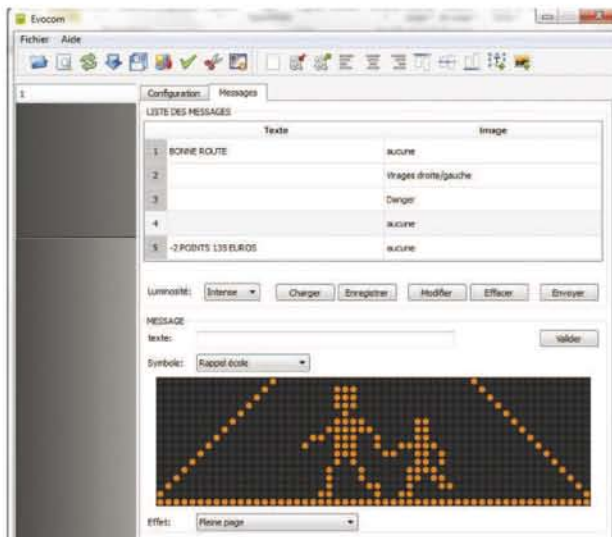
Evocom

Fichier Aide

1

Configuration Messages

LISTE DES MESSAGES

| | Texte | Image |
|---|---|---|
| 1 | BONNE ROUTE | aucune |
| 2 | | Virages droite/gauche |
| 3 | | Danger |
| 4 | | aucune |
| 5 | -2 POINTS 135 EUROS | aucune |

Luminosité: Intense Charger Enregistrer Modifier Effacer Envoyer

MESSAGE

texte: Valider

Symbole: Rappel école

Effet: Pleine page